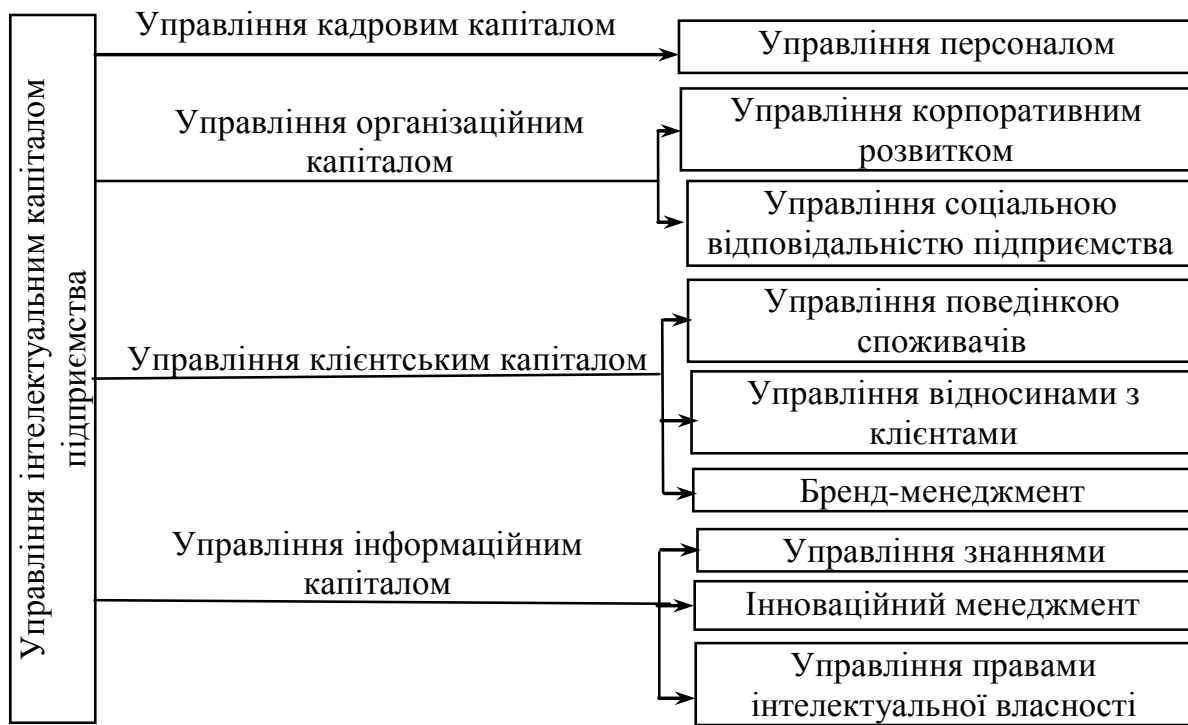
Управління інтелектуальним капіталом підприємства

Управління кадровим капіталом

Управління персоналом

Управління організаційним капіталом

Управління корпоративним розвитком

Управління соціальною відповідальністю підприємства

Управління клієнтським капіталом

Управління поведінкою споживачів

Управління відносинами з клієнтами

Бренд-менеджмент

Управління інформаційним капіталом

Управління знаннями

Інноваційний менеджмент

Управління правами інтелектуальної власності